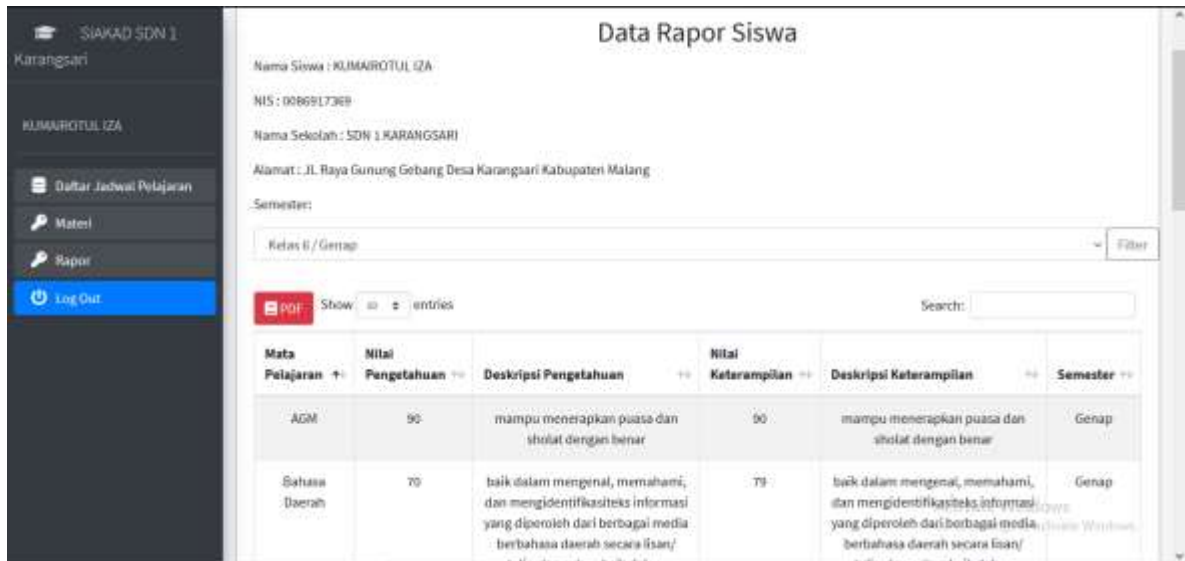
SIAKAD SDN 1 Karangsari

KUMAIROTUL IZA

Daftar Jadwal Pelajaran

Materi

Rapor

Log Out

Data Rapor Siswa

Nama Siswa : KUMAIROTUL IZA

NIS : 0086917369

Nama Sekolah : SDN 1 KARANGSARI

Alamat : JL Raya Gunung Gebang Desa Karangsari Kabupaten Malang

Semester:

Kelas 6 / Genap

Filter

PDF Show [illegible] entries

Search:

| Mata Pelajaran | Nilai Pengetahuan | Deskripsi Pengetahuan | Nilai Keterampilan | Deskripsi Keterampilan | Semester |
|---|---|---|---|---|---|
| AGM | 90 | mampu menerapkan puasa dan sholat dengan benar | 90 | mampu menerapkan puasa dan sholat dengan benar | Genap |
| Bahasa Daerah | 70 | baik dalam mengenal, memahami, dan mengidentifikasiteks informasi yang diperoleh dari berbagai media berbahasa daerah secara lisan/ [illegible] | 79 | baik dalam mengenal, memahami, dan mengidentifikasiteks informasi yang diperoleh dari berbagai media berbahasa daerah secara lisan/ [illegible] | Genap |

Activate Windows